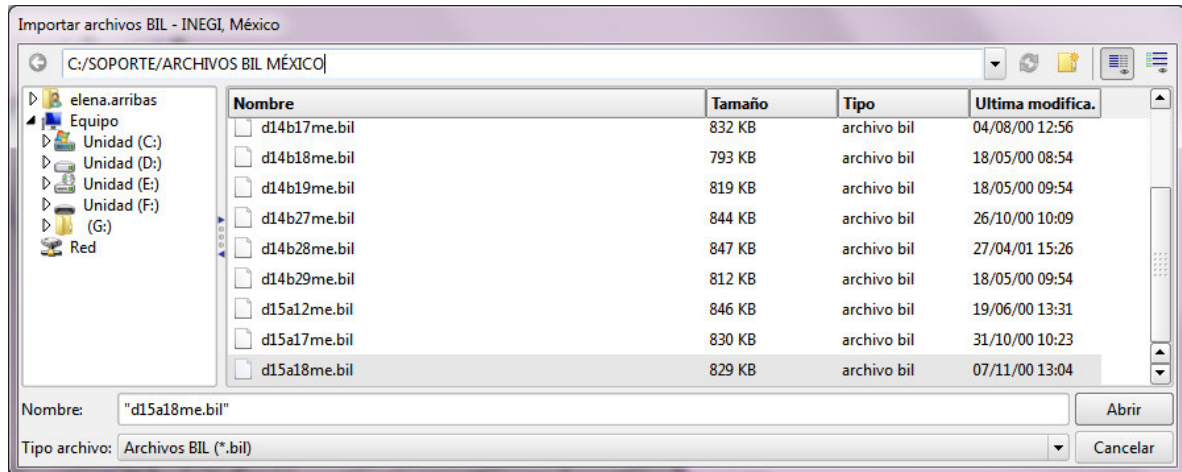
Importar archivos BIL - INEGI, México

C:/SOPORTE/ARCHIVOS BIL MÉXICO

elena.arribas
Equipo
Unidad (C:)
Unidad (D:)
Unidad (E:)
Unidad (F:)
(G:)
Red

| Nombre | Tamaño | Tipo | Ultima modifica. |
|---|---|---|---|
| d14b17me.bil | 832 KB | archivo bil | 04/08/00 12:56 |
| d14b18me.bil | 793 KB | archivo bil | 18/05/00 08:54 |
| d14b19me.bil | 819 KB | archivo bil | 18/05/00 09:54 |
| d14b27me.bil | 844 KB | archivo bil | 26/10/00 10:09 |
| d14b28me.bil | 847 KB | archivo bil | 27/04/01 15:26 |
| d14b29me.bil | 812 KB | archivo bil | 18/05/00 09:54 |
| d15a12me.bil | 846 KB | archivo bil | 19/06/00 13:31 |
| d15a17me.bil | 830 KB | archivo bil | 31/10/00 10:23 |
| d15a18me.bil | 829 KB | archivo bil | 07/11/00 13:04 |

Nombre: "d15a18me.bil"
Abrir
Tipo archivo: Archivos BIL (*.bil)
Cancelar